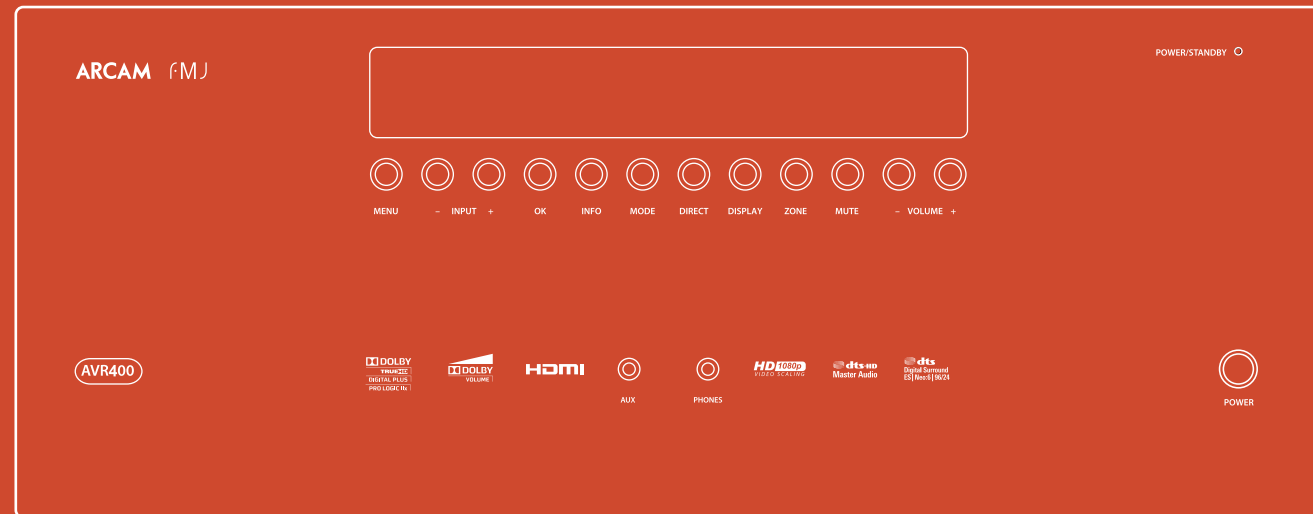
ARCAM FMJ

POWER/STANDBY

MENU – INPUT + OK INFO MODE DIRECT DISPLAY ZONE MUTE – VOLUME +

AVR400

DOLBY TRUE HD DIGITAL PLUS PRO LOGIC IIx

DOLBY VOLUME

HDMI

AUX

PHONES

HD 1080p VIDEO SCALING

dts-HD Master Audio

dts Digital Surround ES | Neo:6 | 96/24

POWER